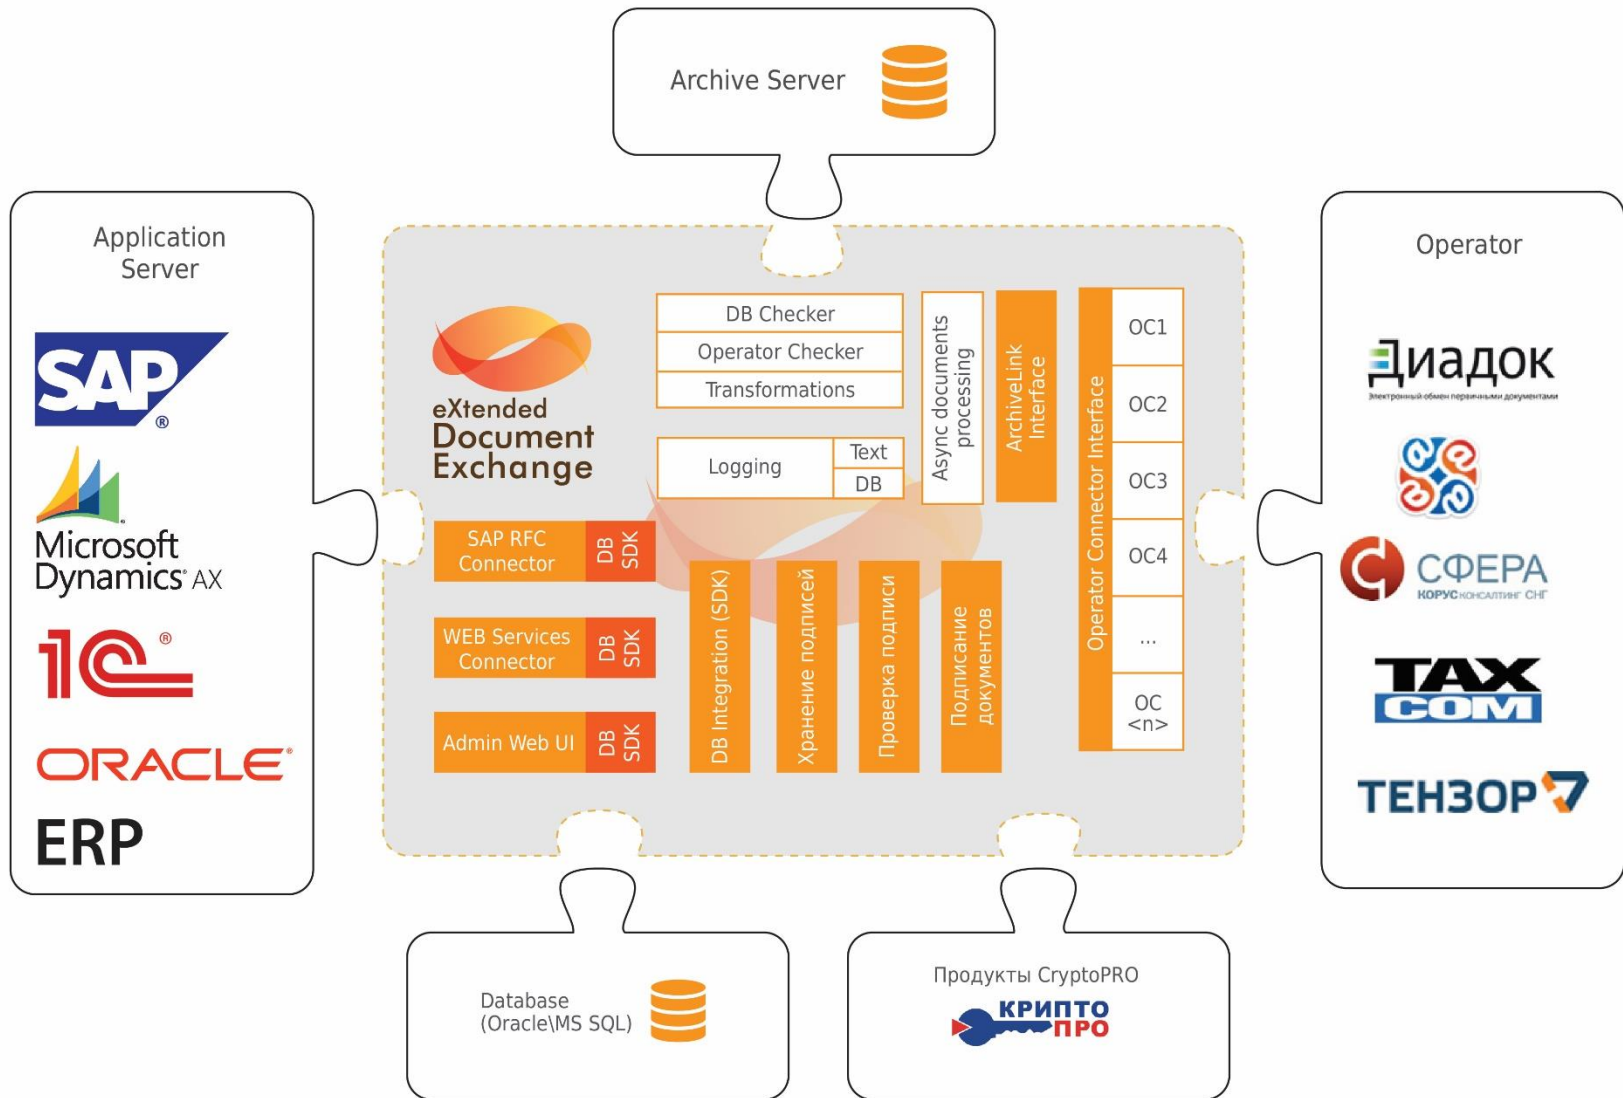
Archive Server

Application Server

SAP®

Microsoft Dynamics® AX

1C®

ORACLE®

ERP

eXtended Document Exchange

DB Checker

Operator Checker

Transformations

Logging

Text

DB

Async documents processing

ArchiveLink Interface

Operator Connector Interface

OC1

OC2

OC3

OC4

...

OC <n>

SAP RFC Connector

DB SDK

WEB Services Connector

DB SDK

Admin Web UI

DB SDK

DB Integration (SDK)

Хранение подписей

Проверка подписи

Подписание документов

Operator

Диадок
Электронный обмен первичными документами

СФЕРА
КОРУС КОНСАЛТИНГ СНГ

TAX COM

ТЕНЗОР

Database (Oracle\MS SQL)

Продукты CryptoPRO

КРИПТО ПРО